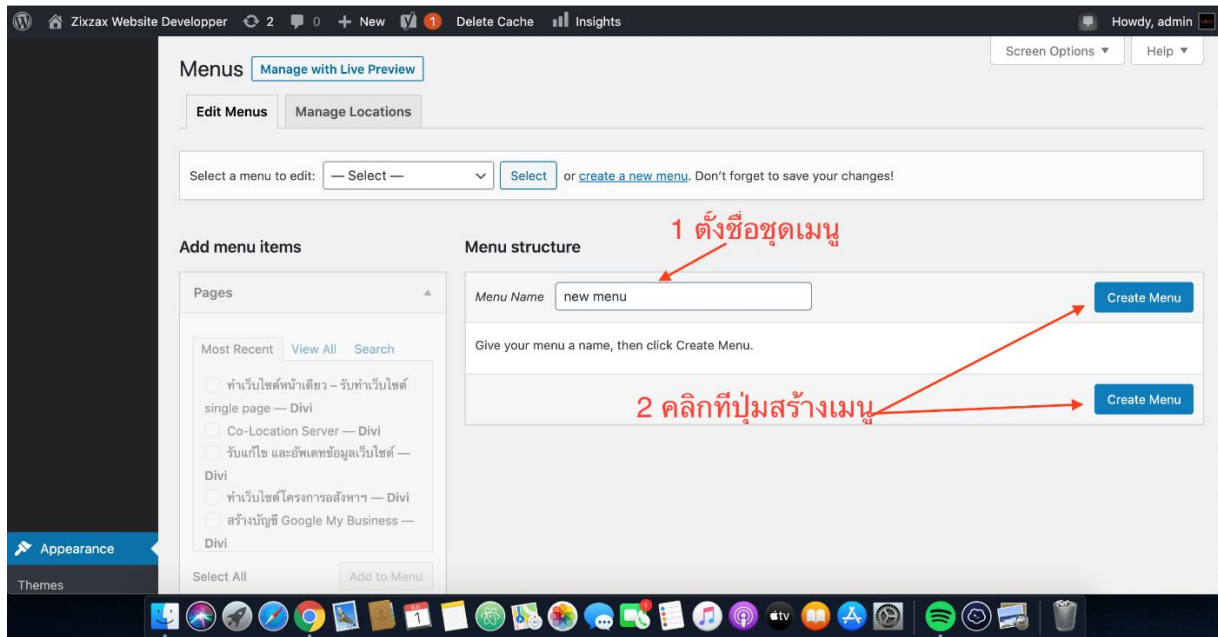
Zixzax Website Developper 2 0 + New 1 Delete Cache Insights Howdy, admin

Screen Options ▼ Help ▼

Menus Manage with Live Preview

Edit Menus Manage Locations

Select a menu to edit: — Select — Select or create a new menu. Don't forget to save your changes!

Add menu items

Menu structure

1 ตั้งชื่อชุดเมนู

Pages

Menu Name new menu

Create Menu

Most Recent View All Search

ทำเว็บไซต์หน้าเดียว – รับทำเว็บไซต์ single page — Divi

Co-Location Server — Divi

รับแก้ไข และอัพเดทข้อมูลเว็บไซต์ — Divi

ทำเว็บไซต์โครงการอสังหาฯ — Divi

สร้างบัญชี Google My Business — Divi

Give your menu a name, then click Create Menu.

2 คลิกที่ปุ่มสร้างเมนู

Create Menu

Select All Add to Menu

Appearance

Themes